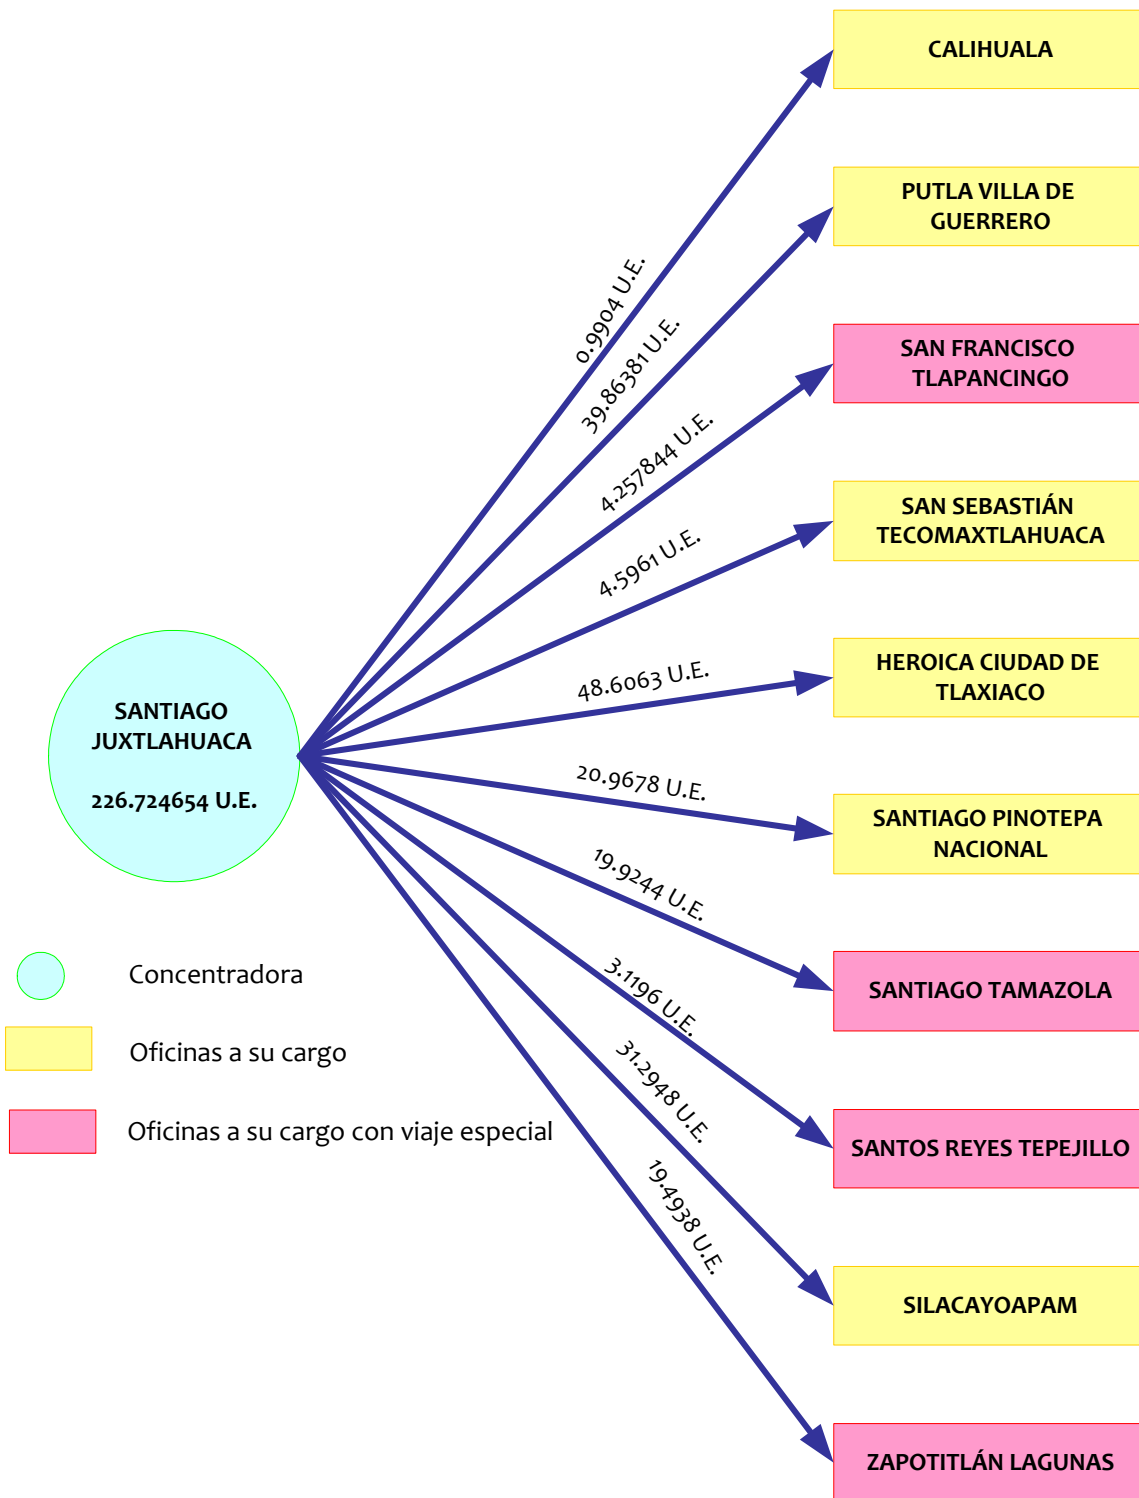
SANTIAGO JUXTLAHUACA

226.724654 U.E.

0.9904 U.E.
CALIHUALA

39.86381 U.E.
PUTLA VILLA DE GUERRERO

4.257844 U.E.
SAN FRANCISCO TLAPANCINGO

4.5961 U.E.
SAN SEBASTIÁN TECOMAXTLAHUACA

48.6063 U.E.
HEROICA CIUDAD DE TLAXIACO

20.9678 U.E.
SANTIAGO PINOTEPA NACIONAL

19.9244 U.E.
SANTIAGO TAMAZOLA

3.1196 U.E.
SANTOS REYES TEPEJILLO

31.2948 U.E.
SILACAYOAPAM

19.4938 U.E.
ZAPOTITLÁN LAGUNAS

Concentradora

Oficinas a su cargo

Oficinas a su cargo con viaje especial